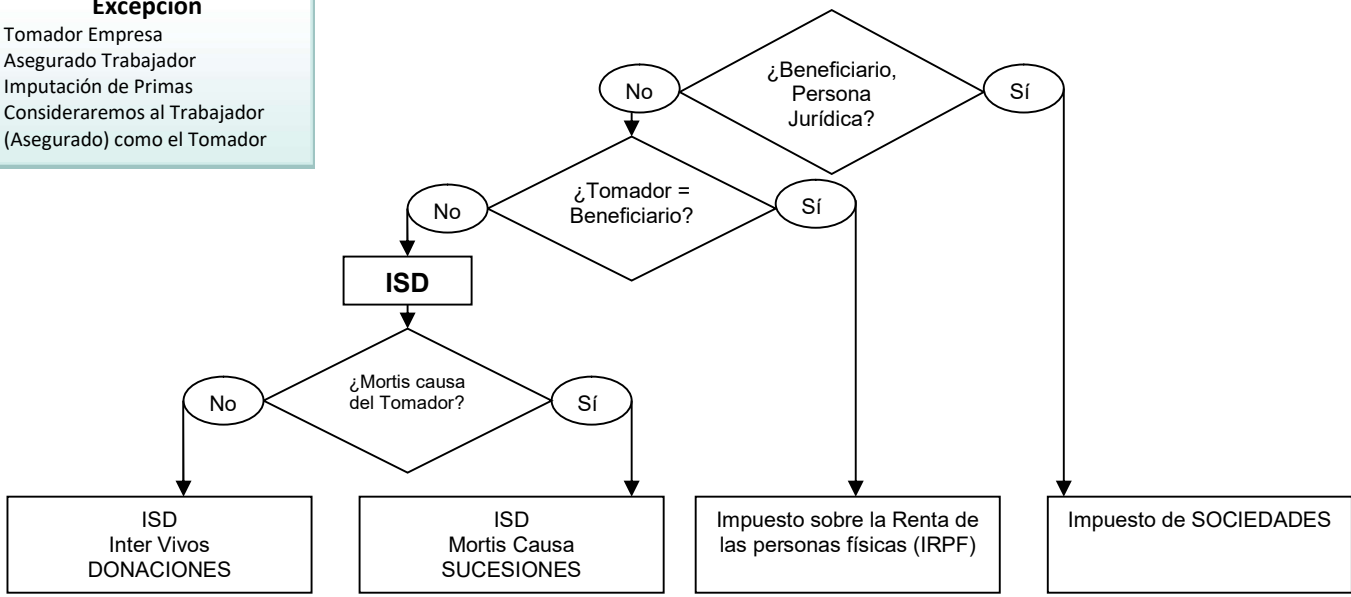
Excepción
Tomador Empresa
Asegurado Trabajador
Imputación de Primas
Consideraremos al Trabajador (Asegurado) como el Tomador

¿Beneficiario, Persona Jurídica?
No
Sí

¿Tomador = Beneficiario?
No
Sí

ISD

¿Mortis causa del Tomador?
No
Sí

ISD
Inter Vivos
DONACIONES

ISD
Mortis Causa
SUCESIONES

Impuesto sobre la Renta de las personas físicas (IRPF)

Impuesto de SOCIEDADES